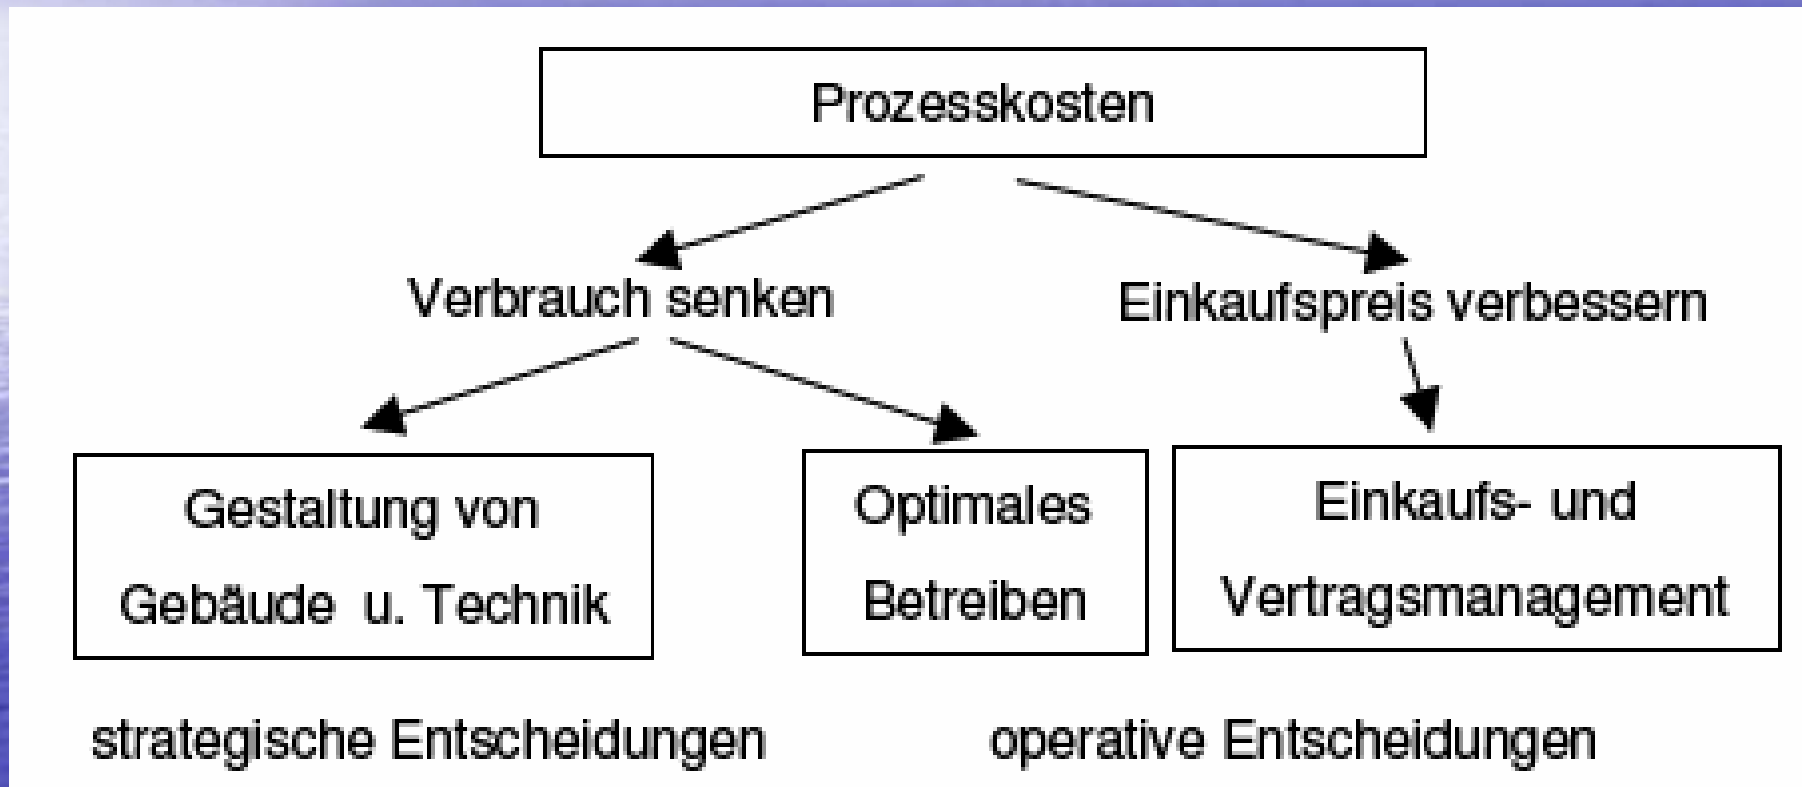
Prozesskosten

Verbrauch senken

Einkaufspreis verbessern

Gestaltung von Gebäude u. Technik

Optimales Betreiben

Einkaufs- und Vertragsmanagement

strategische Entscheidungen

operative Entscheidungen